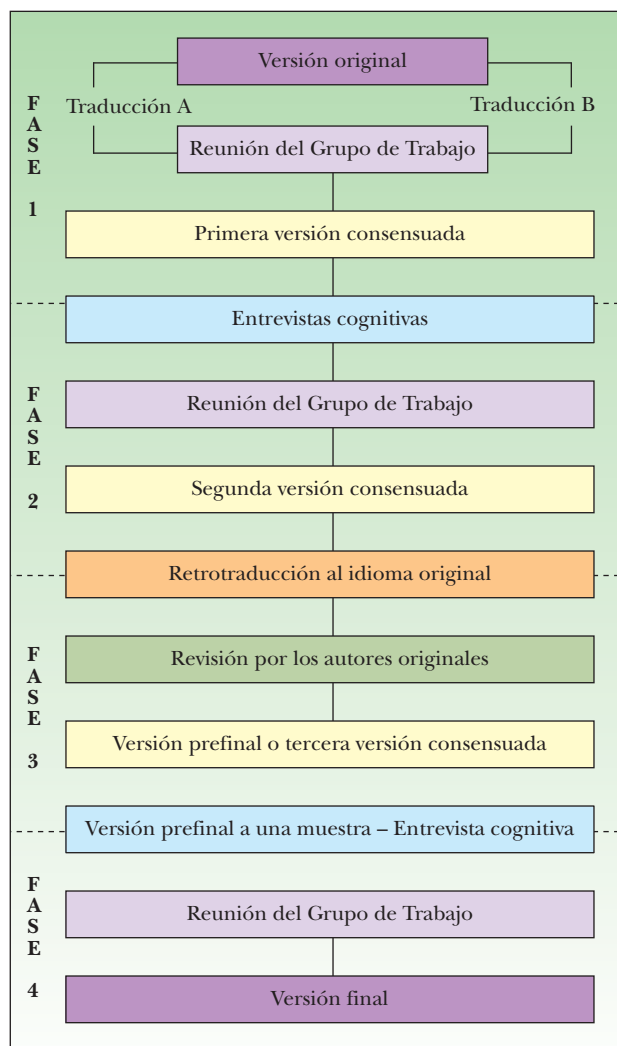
FASE 1

Versión original

Traducción A

Traducción B

Reunión del Grupo de Trabajo

Primera versión consensuada

FASE 2

Entrevistas cognitivas

Reunión del Grupo de Trabajo

Segunda versión consensuada

FASE 3

Retrotraducción al idioma original

Revisión por los autores originales

Versión prefinal o tercera versión consensuada

FASE 4

Versión prefinal a una muestra – Entrevista cognitiva

Reunión del Grupo de Trabajo

Versión final